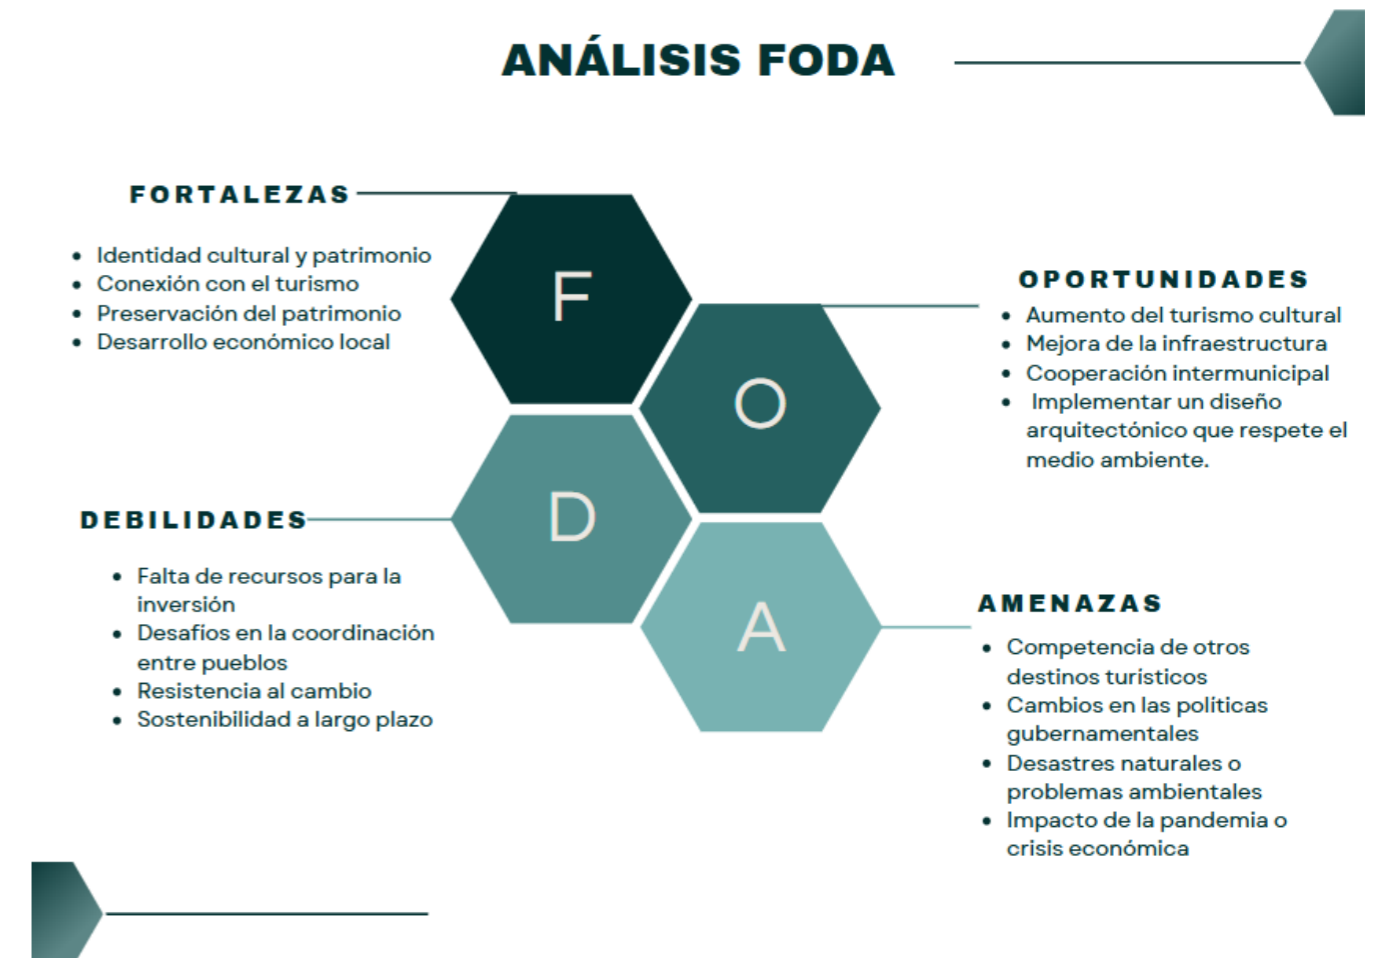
ANÁLISIS FODA

FORTALEZAS

- Identidad cultural y patrimonio
- Conexión con el turismo
- Preservación del patrimonio
- Desarrollo económico local

F

OPORTUNIDADES

- Aumento del turismo cultural
- Mejora de la infraestructura
- Cooperación intermunicipal
- Implementar un diseño arquitectónico que respete el medio ambiente.

O

D

DEBILIDADES

- Falta de recursos para la inversión
- Desafíos en la coordinación entre pueblos
- Resistencia al cambio
- Sostenibilidad a largo plazo

A

AMENAZAS

- Competencia de otros destinos turísticos
- Cambios en las políticas gubernamentales
- Desastres naturales o problemas ambientales
- Impacto de la pandemia o crisis económica